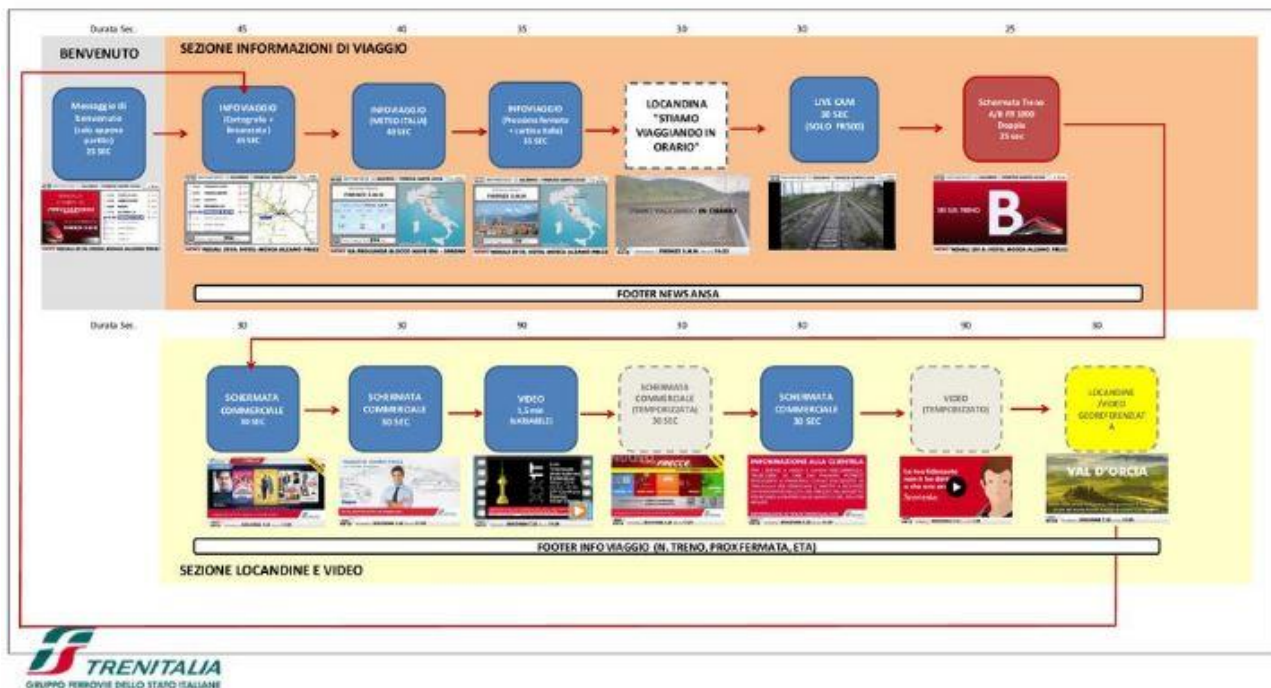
Durata Sec. 45 40 35 30 30 25

BENVENUTO

SEZIONE INFORMAZIONI DI VIAGGIO

Messaggio di benvenuto (solo appena partito) 25 SEC

INFOVIAGGIO (Cartografia + Bruscetta) 45 SEC

INFOVIAGGIO (METEO ITALIA) 40 SEC

INFOVIAGGIO (Prossima fermata + cartina Italia) 35 SEC

LOCANDINA "STIAMO VIAGGIANDO IN ORARIO"

LIVE CAM 30 SEC (SOLO FR500)

Schermata Treno A/R FR 1000 Doppia 25 sec

FIRENZE S.M.N.

FIRENZE S.M.N.

STIAMO VIAGGIANDO IN ORARIO

SEI SUL TRENO

FOOTER NEWS ANSA

Durata Sec. 30 30 90 30 30 90 30

SCHERMATA COMMERCIALE 30 SEC

SCHERMATA COMMERCIALE 30 SEC

VIDEO 1,5 min (VARIABILE)

SCHERMATA COMMERCIALE (TEMPORIZZATA) 30 SEC

SCHERMATA COMMERCIALE 30 SEC

VIDEO (TEMPORIZZATO)

LOCANDINE /VIDEO GEOREFERENZIAT A

FRECCE

INFORMAZIONI ALLA CLIENTELA

YAL D'ORCIA

FOOTER INFO VIAGGIO (N. TRENO, PROX FERMATA, ETA)

SEZIONE LOCANDINE E VIDEO

TRENITALIA
GRUPPO FERROVIE DELLO STATO ITALIANE